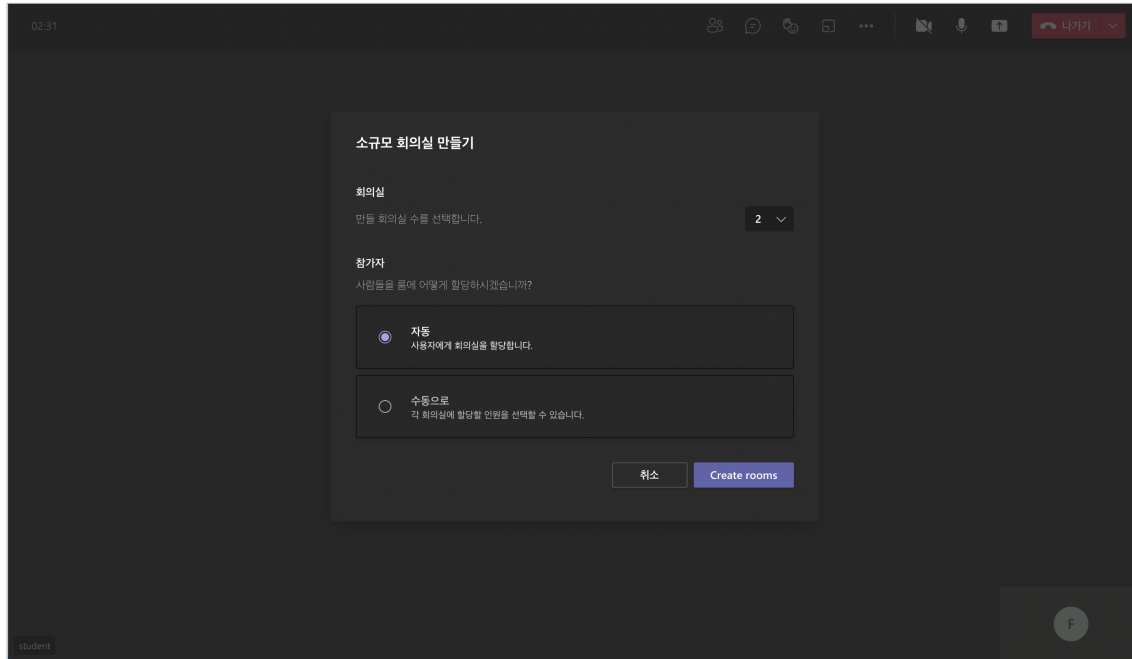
02:31

나가기

소규모 회의실 만들기

회의실

만들 회의실 수를 선택합니다.

2

참가자

사람들을 룸에 어떻게 할당하시겠습니까?

자동
사용자에게 회의실을 할당합니다.

수동으로
각 회의실에 할당할 인원을 선택할 수 있습니다.

취소

Create rooms

student

F